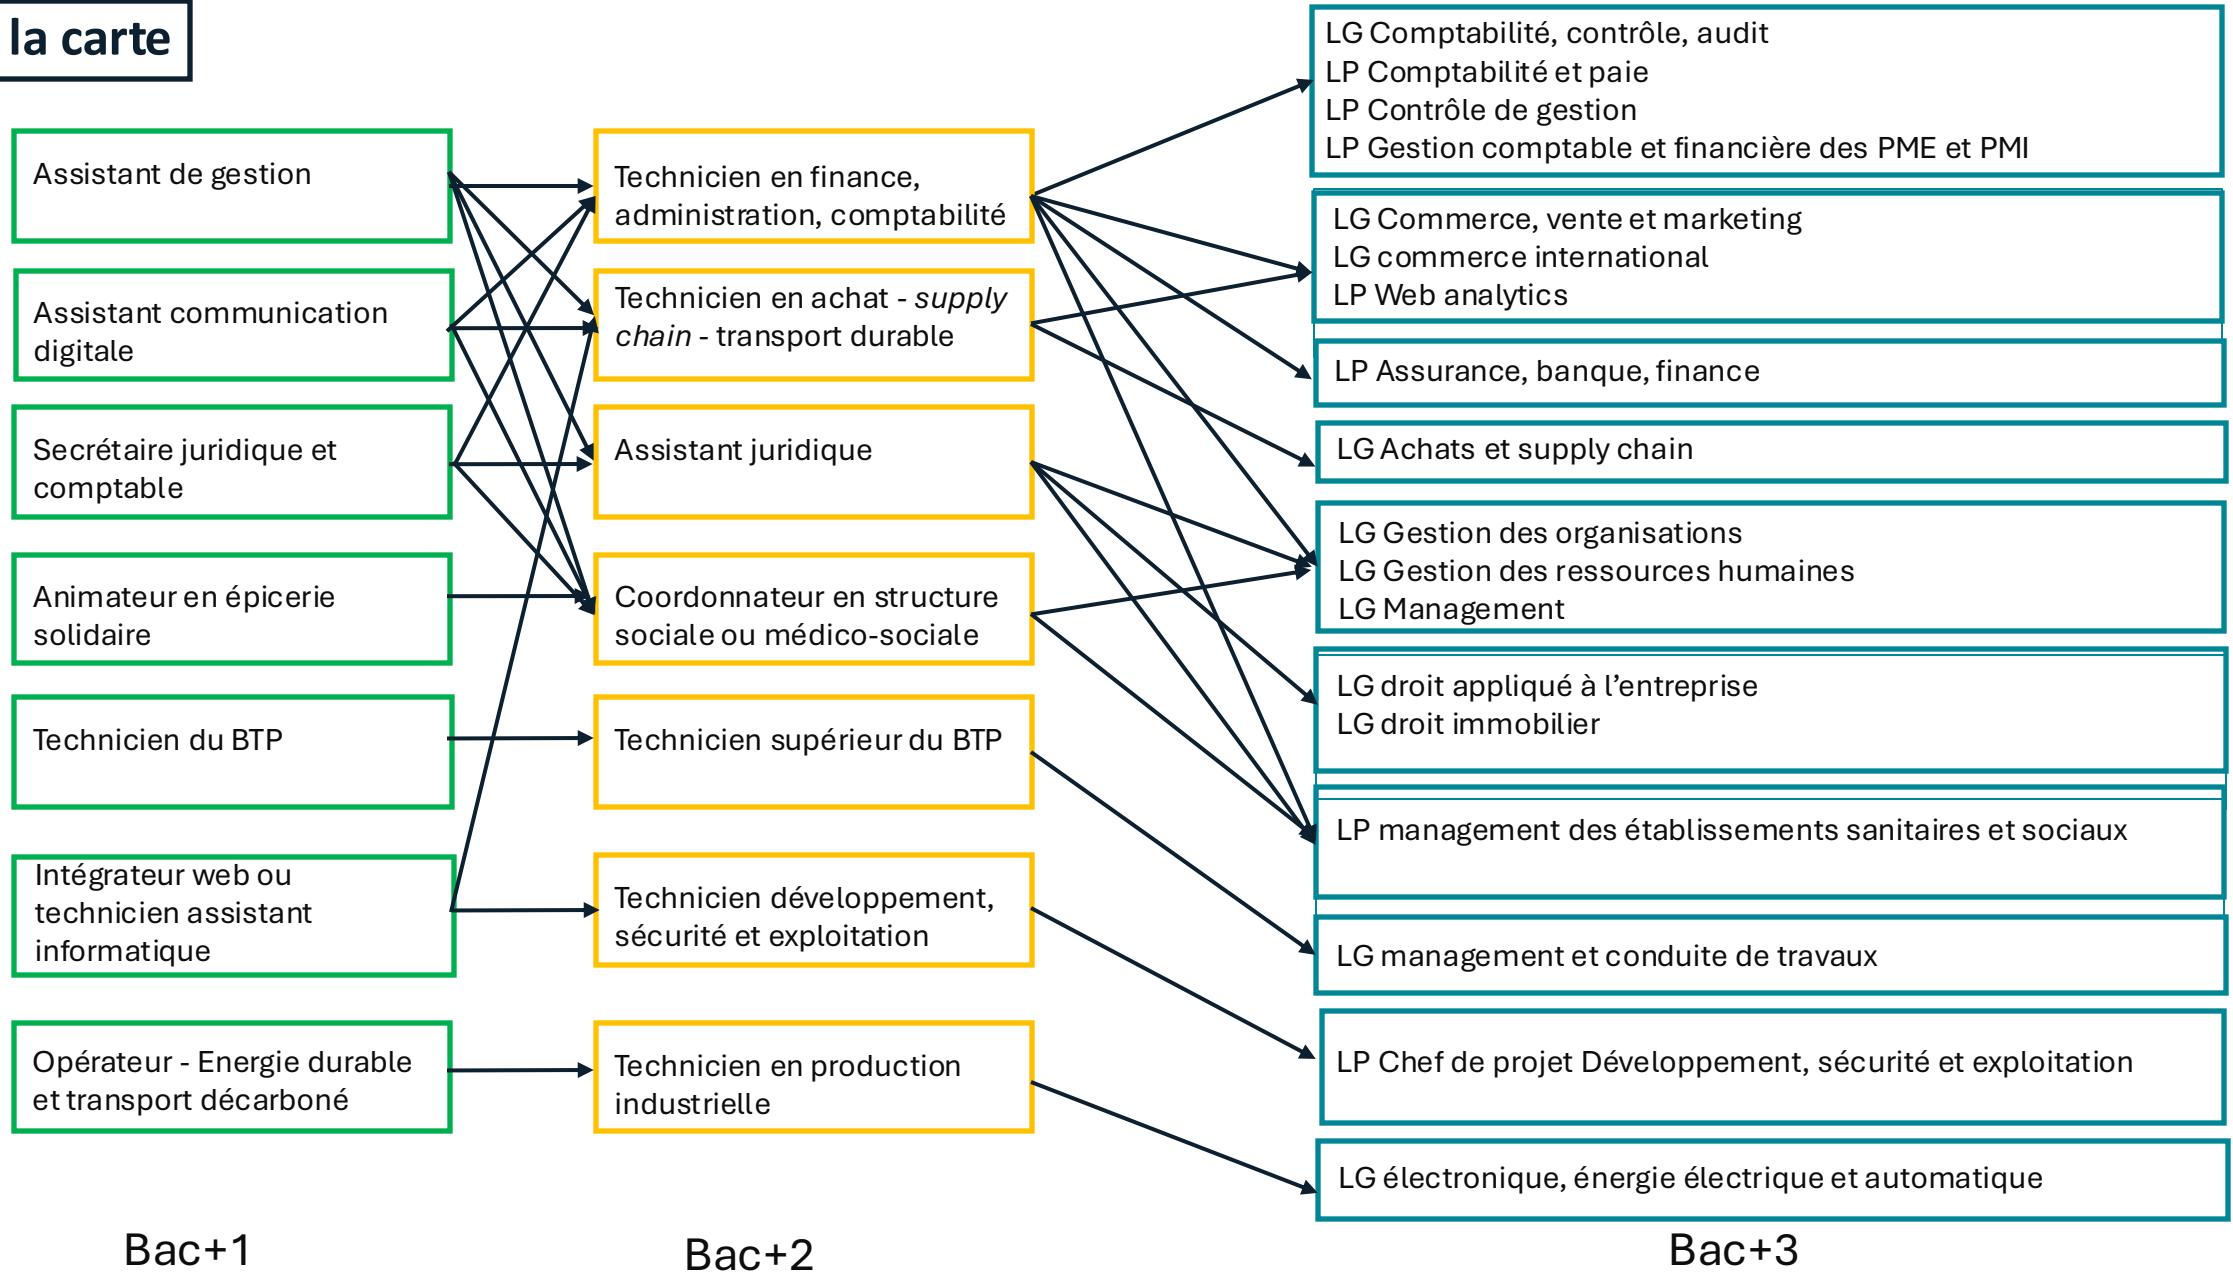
la carte

Assistant de gestion

Assistant communication digitale

Secrétaire juridique et comptable

Animateur en épicerie solidaire

Technicien du BTP

Intégrateur web ou technicien assistant informatique

Opérateur - Energie durable et transport décarboné

Technicien en finance, administration, comptabilité

Technicien en achat - *supply chain* - transport durable

Assistant juridique

Coordonnateur en structure sociale ou médico-sociale

Technicien supérieur du BTP

Technicien développement, sécurité et exploitation

Technicien en production industrielle

LG Comptabilité, contrôle, audit
LP Comptabilité et paie
LP Contrôle de gestion
LP Gestion comptable et financière des PME et PMI

LG Commerce, vente et marketing
LG commerce international
LP Web analytics

LP Assurance, banque, finance

LG Achats et supply chain

LG Gestion des organisations
LG Gestion des ressources humaines
LG Management

LG droit appliqué à l'entreprise
LG droit immobilier

LP management des établissements sanitaires et sociaux

LG management et conduite de travaux

LP Chef de projet Développement, sécurité et exploitation

LG électronique, énergie électrique et automatique

Bac+1

Bac+2

Bac+3